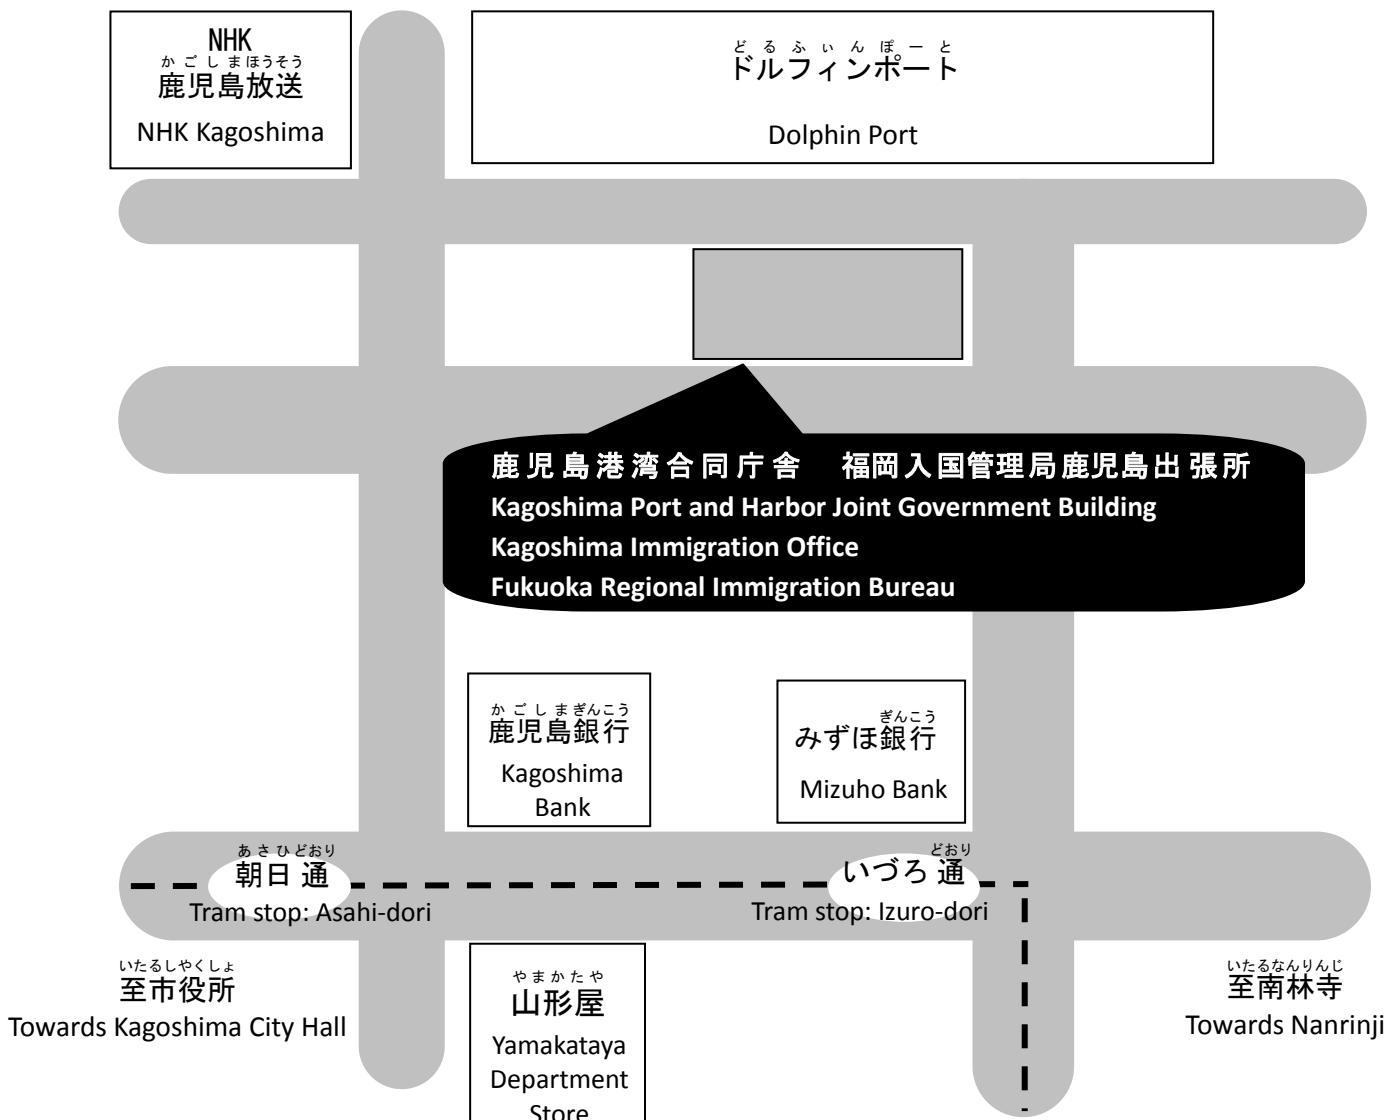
NHK
かごしまほうそう
鹿児島放送
NHK Kagoshima

どるふぃんぽーと
ドルフィンポート
Dolphin Port

鹿児島港湾合同庁舎　福岡入国管理局鹿児島出張所
Kagoshima Port and Harbor Joint Government Building
Kagoshima Immigration Office
Fukuoka Regional Immigration Bureau

かごしまぎんこう
鹿児島銀行
Kagoshima Bank

ぎんこう
みずほ銀行
Mizuho Bank

あさひどおり
朝日通
Tram stop: Asahi-dori

どおり
いづろ通
Tram stop: Izuro-dori

いたるしやくしょ
至市役所
Towards Kagoshima City Hall

やまかたや
山形屋
Yamakataya Department Store

いたるなんりんじ
至南林寺
Towards Nanrinji